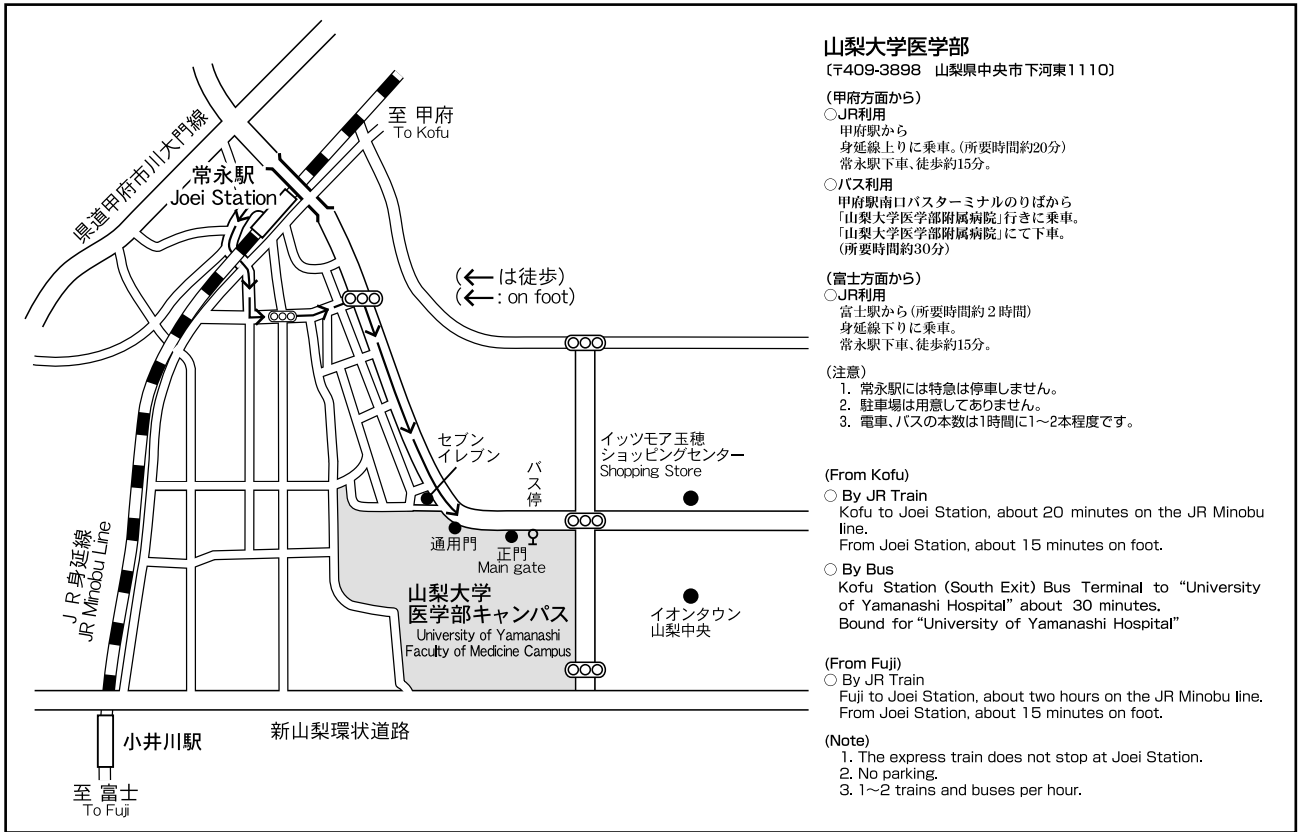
県道甲府市川大門線

至 甲府
To Kofu

常永駅
Joei Station

(← は徒歩)
(← : on foot)

セブン
イレブン

バス
停

イッツモア玉穂
ショッピングセンター
Shopping Store

通用門

正門
Main gate

山梨大学
医学部キャンパス
University of Yamanashi
Faculty of Medicine Campus

イオンタウン
山梨中央

ＪＲ身延線
JR Minobu Line

新山梨環状道路

小井川駅

至 富士
To Fuji

山梨大学医学部
〔〒409-3898 山梨県中央市下河東1110〕

(甲府方面から)
○JR利用
甲府駅から
身延線上りに乗車。(所要時間約20分)
常永駅下車、徒歩約15分。

○バス利用
甲府駅南口バスターミナルのりばから
「山梨大学医学部附属病院」行きに乗車。
「山梨大学医学部附属病院」にて下車。
(所要時間約30分)

(富士方面から)
○JR利用
富士駅から(所要時間約２時間)
身延線下りに乗車。
常永駅下車、徒歩約15分。

(注意)
1. 常永駅には特急は停車しません。
2. 駐車場は用意してありません。
3. 電車、バスの本数は1時間に1〜2本程度です。

(From Kofu)
○ By JR Train
Kofu to Joei Station, about 20 minutes on the JR Minobu line.
From Joei Station, about 15 minutes on foot.

○ By Bus
Kofu Station (South Exit) Bus Terminal to "University of Yamanashi Hospital" about 30 minutes.
Bound for "University of Yamanashi Hospital"

(From Fuji)
○ By JR Train
Fuji to Joei Station, about two hours on the JR Minobu line.
From Joei Station, about 15 minutes on foot.

(Note)
1. The express train does not stop at Joei Station.
2. No parking.
3. 1〜2 trains and buses per hour.